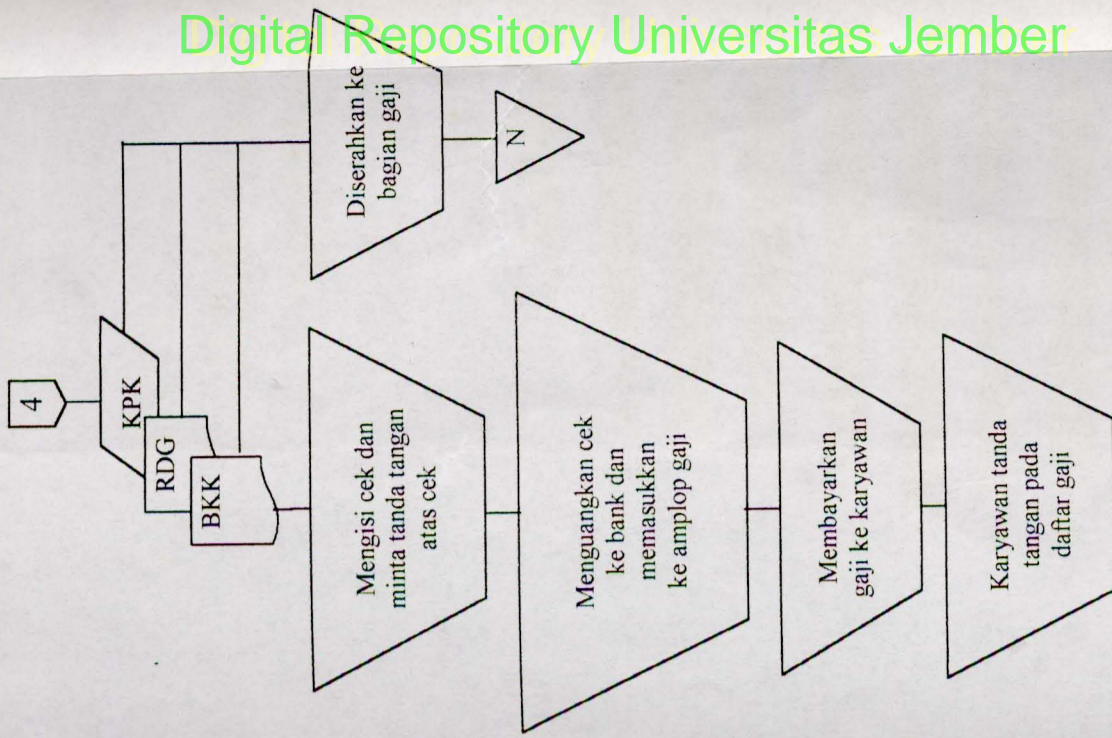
Digital Repository Universitas Jember

4

KPK

RDG

BKK

Diserahkan ke bagian gaji

N

Mengisi cek dan minta tanda tangan atas cek

Menguangkan cek ke bank dan memasukkan ke amplop gaji

Membayarkan gaji ke karyawan

Karyawan tanda tangan pada daftar gaji